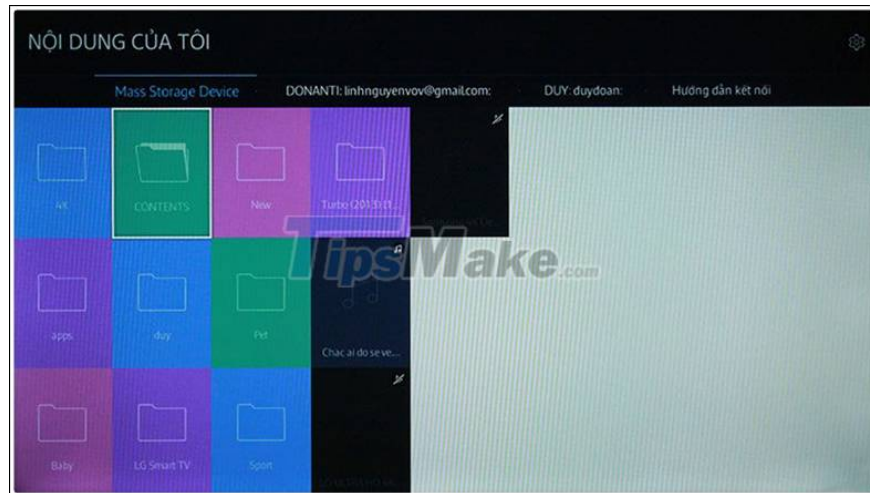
NỘI DUNG CỦA TÔI

Mass Storage Device DONANTI: linhnguyenvov@gmail.com: DUY: duydoan: Hướng dẫn kết nối

kt CONTENTS New Turbo (2013) (1...

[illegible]

TipsMake.com

apps duy Pet Chac ai do se ve...

Baby LG Smart TV Sport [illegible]